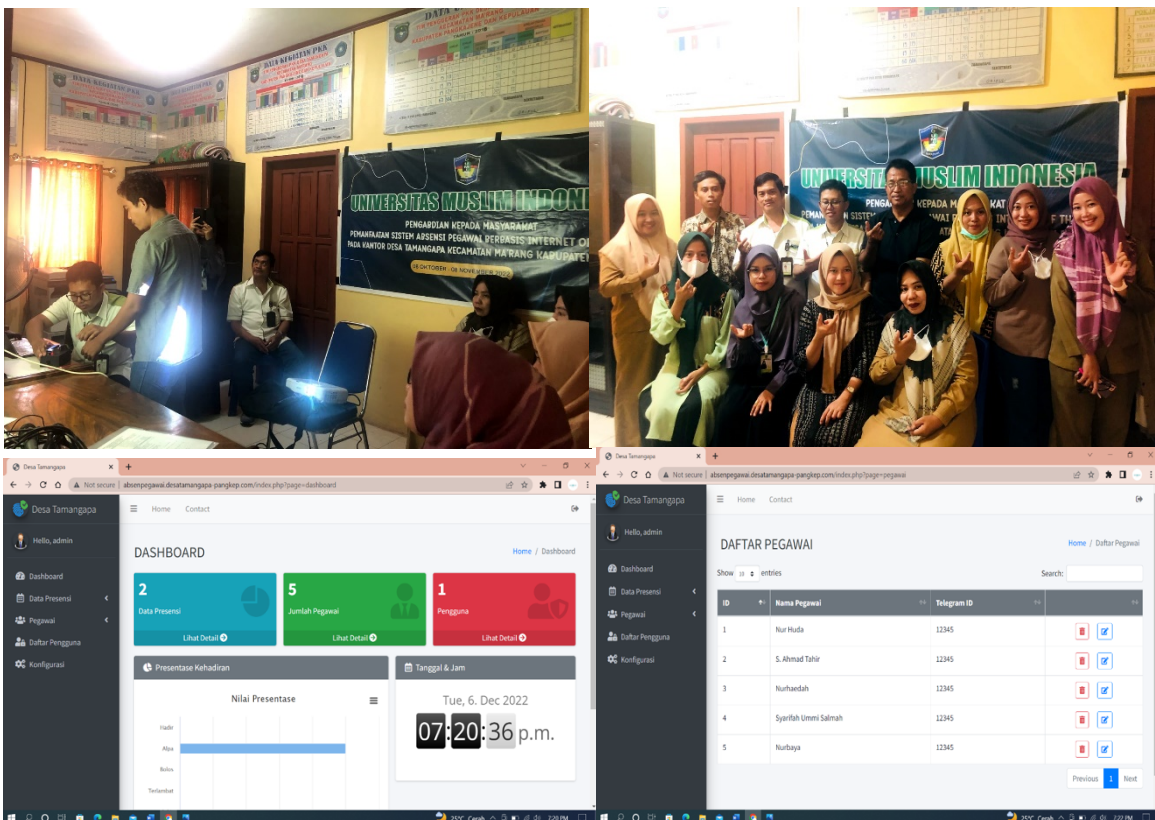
DATA KEGIATAN PKK

UNIVERSITAS MUSLIM INDONESIA
PENGABDIAN KEPADA MASYARAKAT
PEMANFAATAN SISTEM ABSENSI PEGAWAI BERBASIS INTERNET OF
PADA KANTOR DESA TAMANGAPA KECAMATAN MA'RANG KABUPATEN
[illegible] OKTOBER - 08 NOVEMBER 2022

UNIVERSITAS MUSLIM INDONESIA
PENGABDIAN KEPADA MASYARAKAT
PEMANFAATAN SISTEM ABSENSI PEGAWAI BERBASIS INTERNET OF THINGS

Desa Tamangapa
Not secure | absenpegawai.desatamangapa-pangkep.com/index.php?page=dashboard

Desa Tamangapa
Home Contact
Hello, admin
Dashboard
Data Presensi
Pegawai
Daftar Pengguna
Konfigurasi

DASHBOARD
Home / Dashboard

2
Data Presensi
Lihat Detail

5
Jumlah Pegawai
Lihat Detail

1
Pengguna
Lihat Detail

Presentase Kehadiran
Nilai Presentase
Hadir
Alpa
Bolos
Terlambat

Tanggal & Jam
Tue, 6. Dec 2022
07:20:36 p.m.

25°C Cerah 7:20 PM

Desa Tamangapa
Not secure | absenpegawai.desatamangapa-pangkep.com/index.php?page=pegawai

Desa Tamangapa
Home Contact
Hello, admin
Dashboard
Data Presensi
Pegawai
Daftar Pengguna
Konfigurasi

DAFTAR PEGAWAI
Home / Daftar Pegawai

Show 10 entries
Search:

| ID | Nama Pegawai | Telegram ID | |
|---|---|---|---|
| 1 | Nur Huda | 12345 | |
| 2 | S. Ahmad Tahir | 12345 | |
| 3 | Nurhaedah | 12345 | |
| 4 | Syarifah Ummi Salmah | 12345 | |
| 5 | Nurbaya | 12345 | |

Previous 1 Next

25°C Cerah 7:22 PM